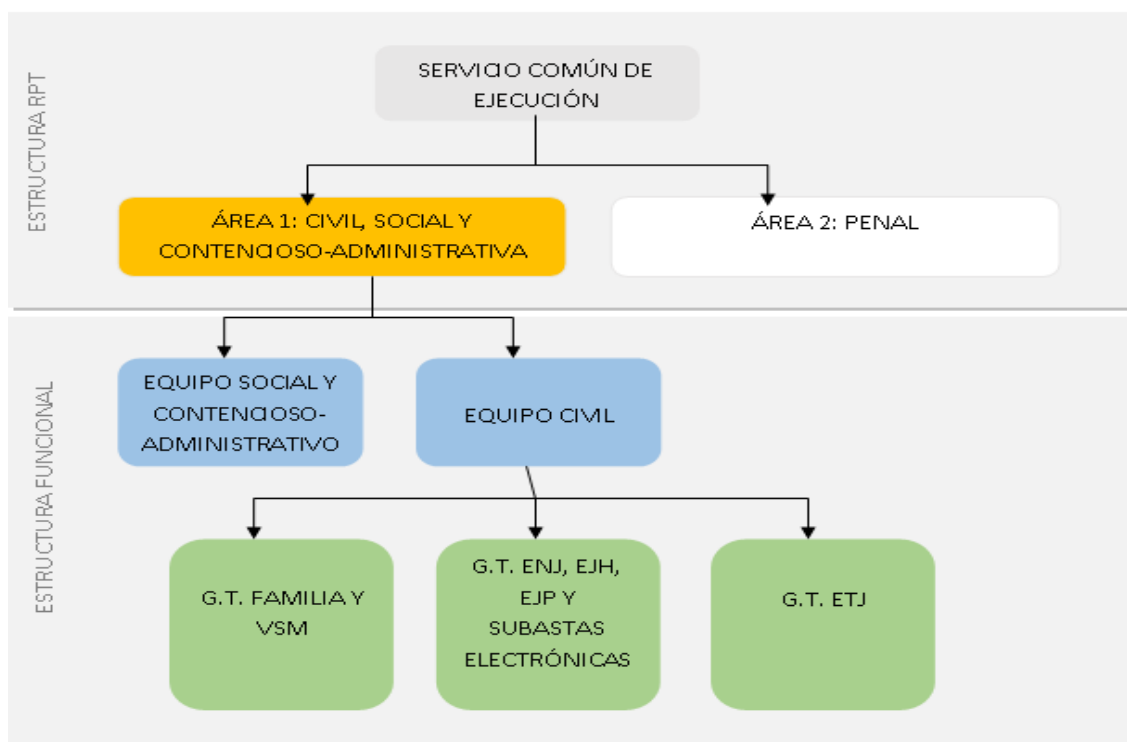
ESTRUCTURA RPT

SERVICIO COMÚN DE EJECUCIÓN

ÁREA 1: CIVIL, SOCIAL Y CONTENCIOSO-ADMINISTRATIVA

ÁREA 2: PENAL

ESTRUCTURA FUNCIONAL

EQUIPO SOCIAL Y CONTENCIOSO-ADMINISTRATIVO

EQUIPO CIVIL

G.T. FAMILIA Y VSM

G.T. ENJ, EJH, EJP Y SUBASTAS ELECTRÓNICAS

G.T. ETJ